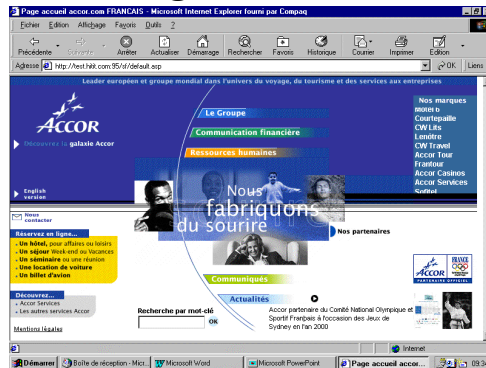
Page accueil accor.com FRANCAIS - Microsoft Internet Explorer fourni par Compaq

Fichier Edition Affichage Favoris Outils ?

Précédente Suivante Arrêter Actualiser Démarrage Rechercher Favoris Historique Courrier Imprimer Edition

Adresse http://test.hkk.com:95/d/default.asp OK Liens

Leader européen et groupe mondial dans l'univers du voyage, du tourisme et des services aux entreprises

ACCOR

Découvrez la galaxie Accor

English version

Le Groupe

Communication financière

Ressources humaines

Nos marques
Motel 6
Courtepaille
CW Lits
Lenôtre
CW Travel
Frantour
Accor Tours
Accor Casinos
Accor Services
Sofitel

Nous fabriquons du sourire

Nous contacter

Réservez en ligne...
Un hôtel, pour affaires ou loisirs
Un séjour Week-end ou Vacances
Un séminaire ou une réunion
Une location de voiture
Un billet d'avion

Nos partenaires

Communiqués

Actualités

Découvrez...
Accor Services
Les autres services Accor

Mentions légales

Recherche par mot-clé

OK

ACCOR PARTENAIRE OFFICIEL

FRANCE

Accor partenaire du Comité National Olympique et Sportif Français à l'occasion des Jeux de Sydney en l'an 2000

Internet

Démarrer Boîte de réception - Micr... Microsoft Word Microsoft PowerPoint Page accueil accor... 09:3